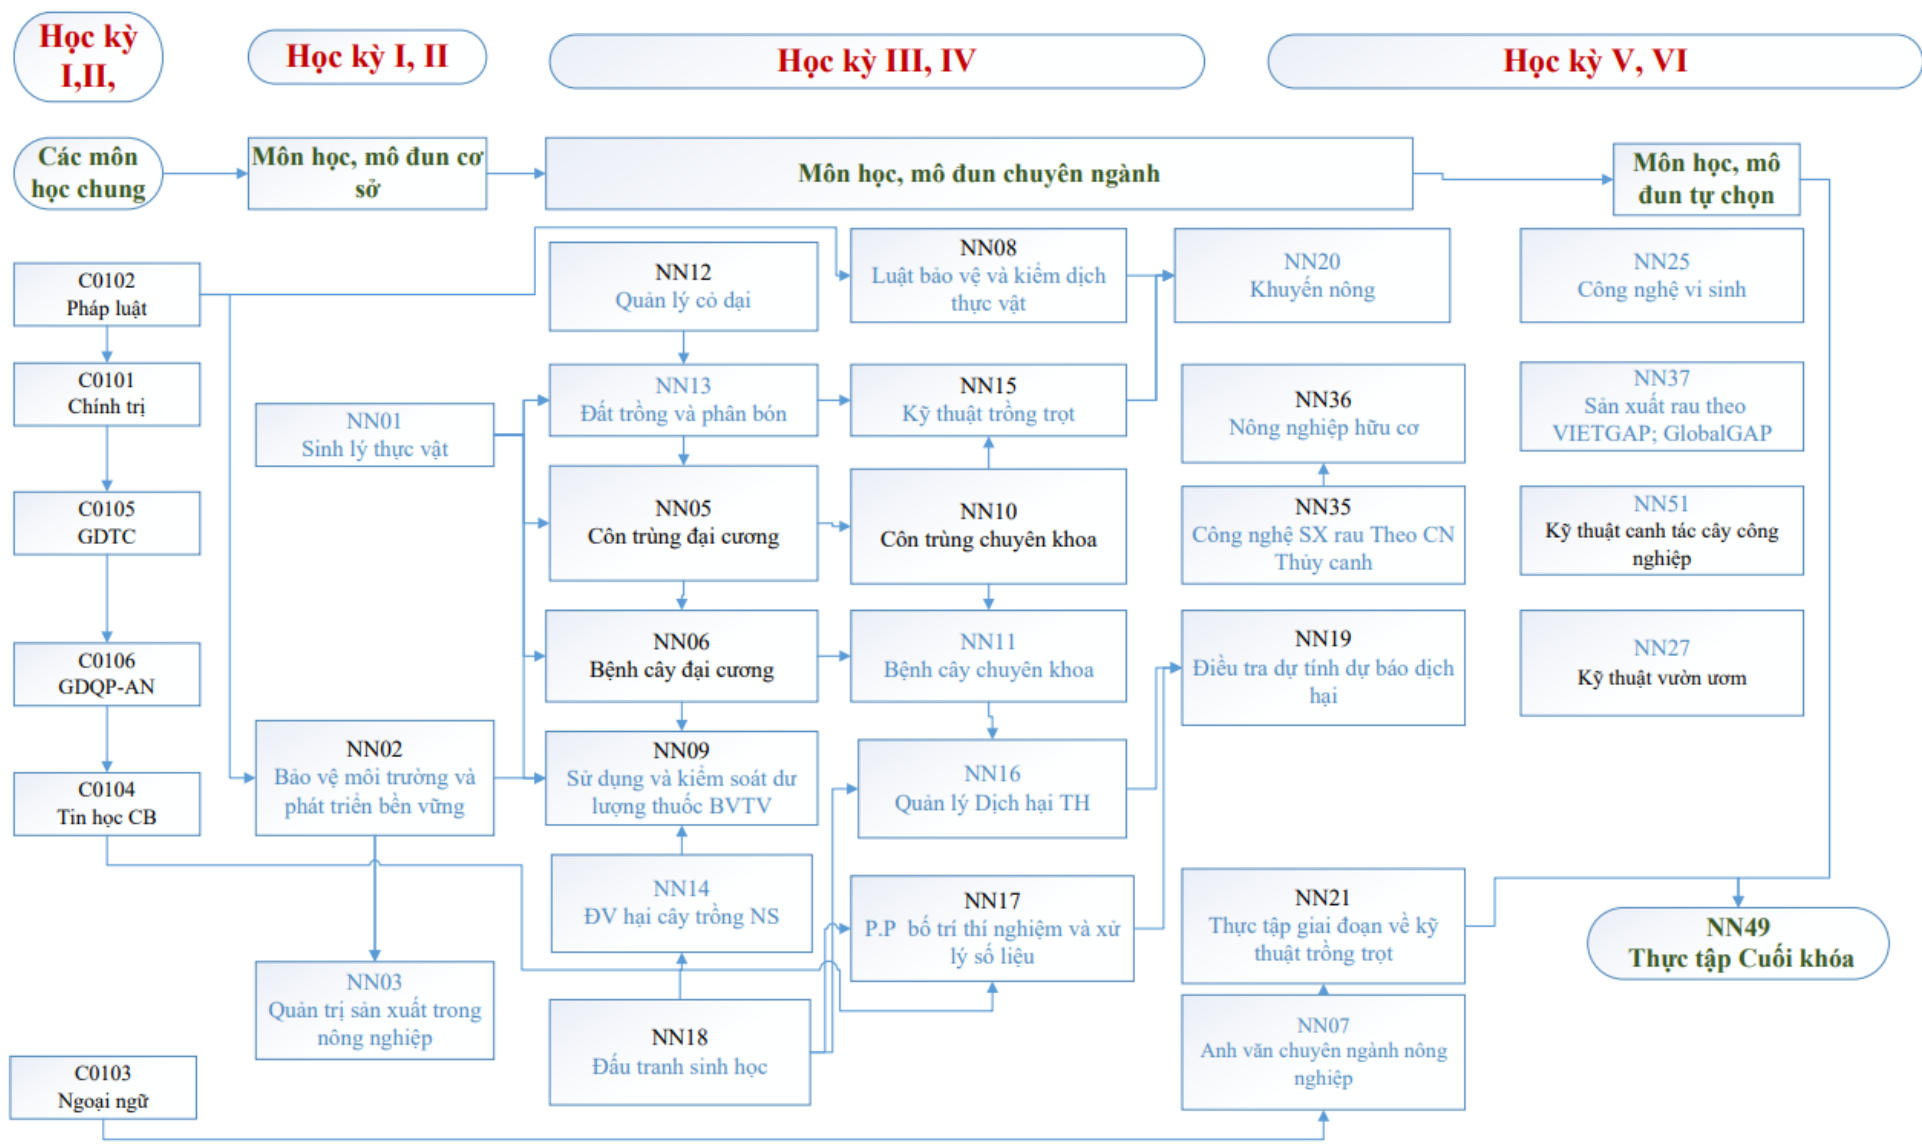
Học kỳ I,II,

Học kỳ I, II

Học kỳ III, IV

Học kỳ V, VI

Các môn học chung

Môn học, mô đun cơ sở

Môn học, mô đun chuyên ngành

Môn học, mô đun tự chọn

C0102
Pháp luật

C0101
Chính trị

C0105
GDTC

C0106
GDQP-AN

C0104
Tin học CB

C0103
Ngoại ngữ

NN01
Sinh lý thực vật

NN02
Bảo vệ môi trường và phát triển bền vững

NN03
Quản trị sản xuất trong nông nghiệp

NN12
Quản lý cỏ dại

NN13
Đất trồng và phân bón

NN05
Côn trùng đại cương

NN06
Bệnh cây đại cương

NN09
Sử dụng và kiểm soát dư lượng thuốc BVTV

NN14
ĐV hại cây trồng NS

NN18
Đấu tranh sinh học

NN08
Luật bảo vệ và kiểm dịch thực vật

NN15
Kỹ thuật trồng trọt

NN10
Côn trùng chuyên khoa

NN11
Bệnh cây chuyên khoa

NN16
Quản lý Dịch hại TH

NN17
P.P bố trí thí nghiệm và xử lý số liệu

NN20
Khuyến nông

NN36
Nông nghiệp hữu cơ

NN35
Công nghệ SX rau Theo CN Thủy canh

NN19
Điều tra dự tính dự báo dịch hại

NN21
Thực tập giai đoạn về kỹ thuật trồng trọt

NN07
Anh văn chuyên ngành nông nghiệp

NN25
Công nghệ vi sinh

NN37
Sản xuất rau theo VIETGAP; GlobalGAP

NN51
Kỹ thuật canh tác cây công nghiệp

NN27
Kỹ thuật vườn ươm

NN49
Thực tập Cuối khóa